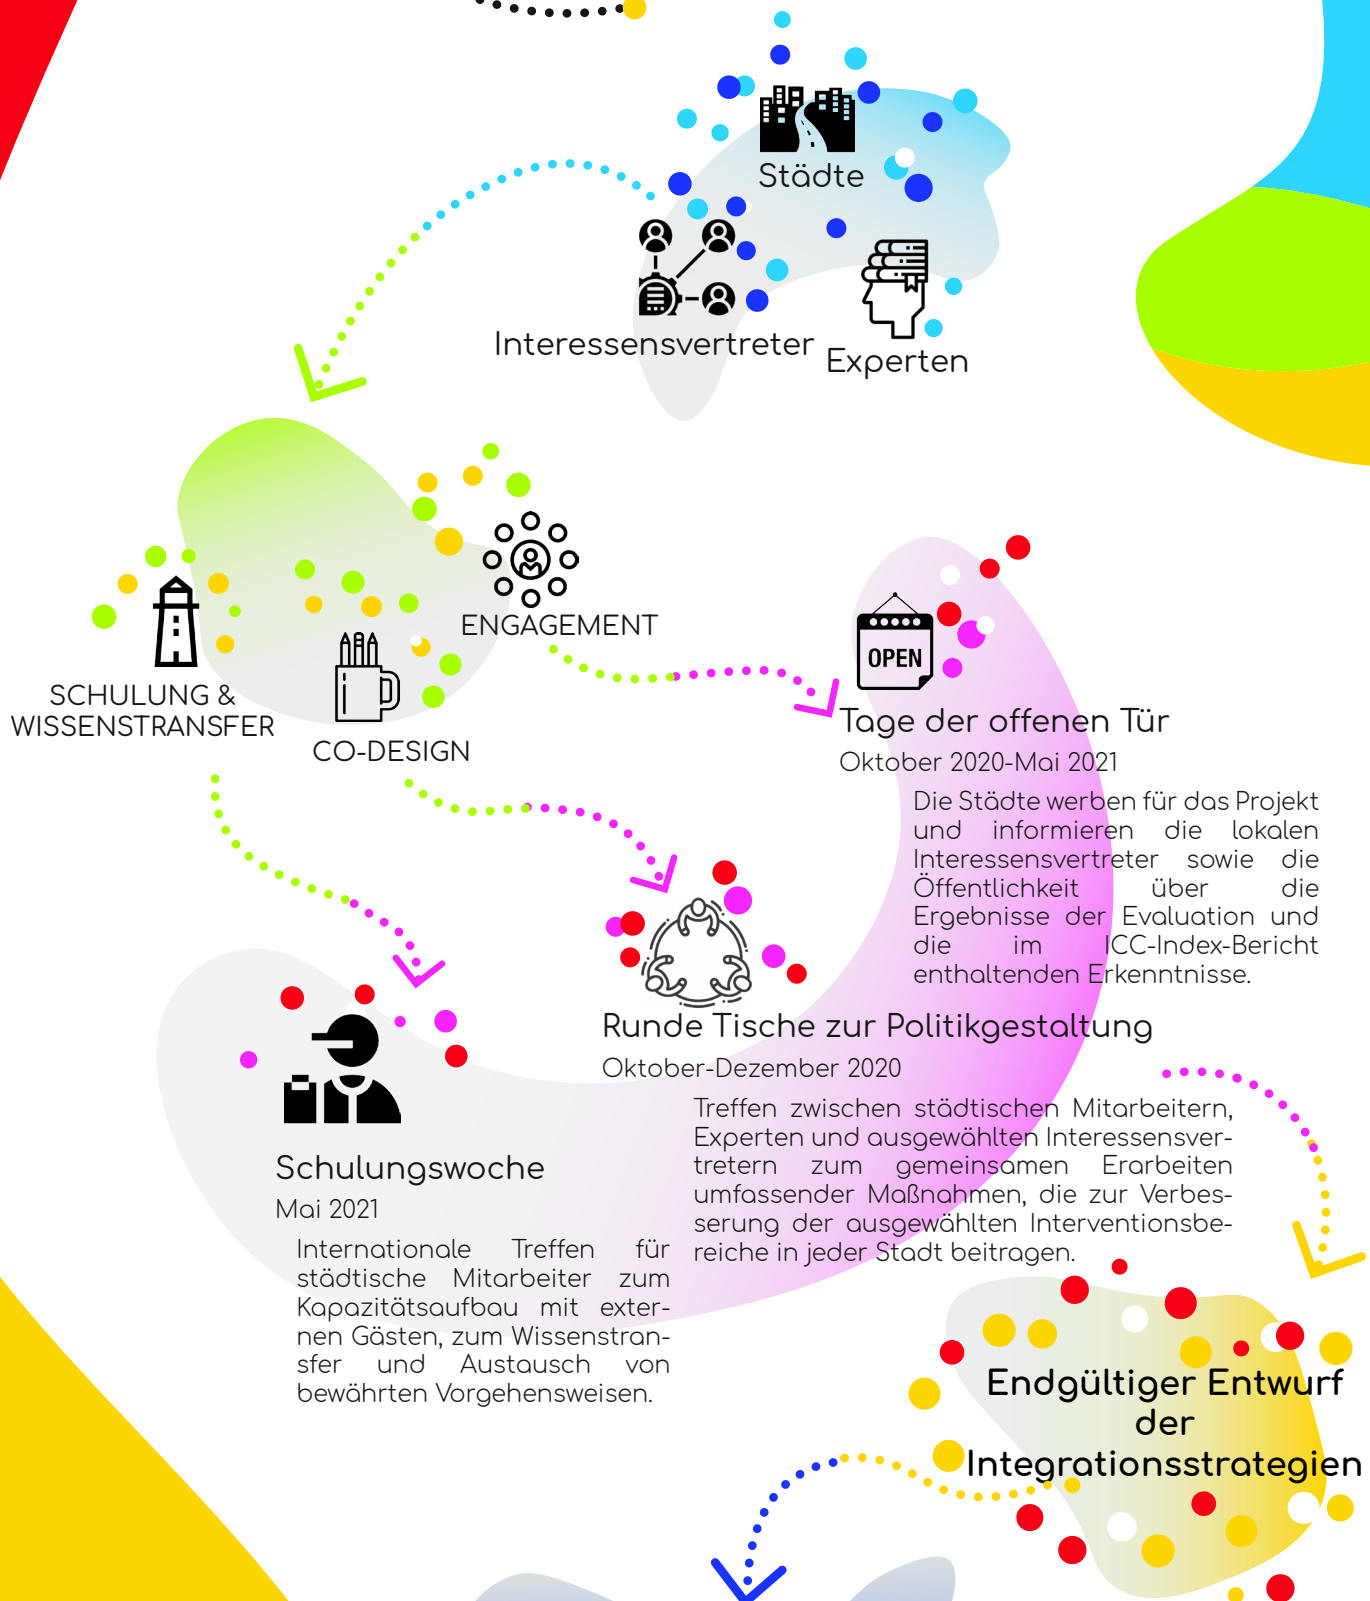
Städte

Interessensvertreter

Experten

ENGAGEMENT

SCHULUNG & WISSENSTRANSFER

CO-DESIGN

OPEN

Tage der offenen Tür

Oktober 2020-Mai 2021

Die Städte werben für das Projekt und informieren die lokalen Interessensvertreter sowie die Öffentlichkeit über die Ergebnisse der Evaluation und die im ICC-Index-Bericht enthaltenden Erkenntnisse.

Runde Tische zur Politikgestaltung

Oktober-Dezember 2020

Treffen zwischen städtischen Mitarbeitern, Experten und ausgewählten Interessensvertretern zum gemeinsamen Erarbeiten umfassender Maßnahmen, die zur Verbesserung der ausgewählten Interventionsbereiche in jeder Stadt beitragen.

Schulungswoche

Mai 2021

Internationale Treffen für städtische Mitarbeiter zum Kapazitätsaufbau mit externen Gästen, zum Wissenstransfer und Austausch von bewährten Vorgehensweisen.

Endgültiger Entwurf der Integrationsstrategien